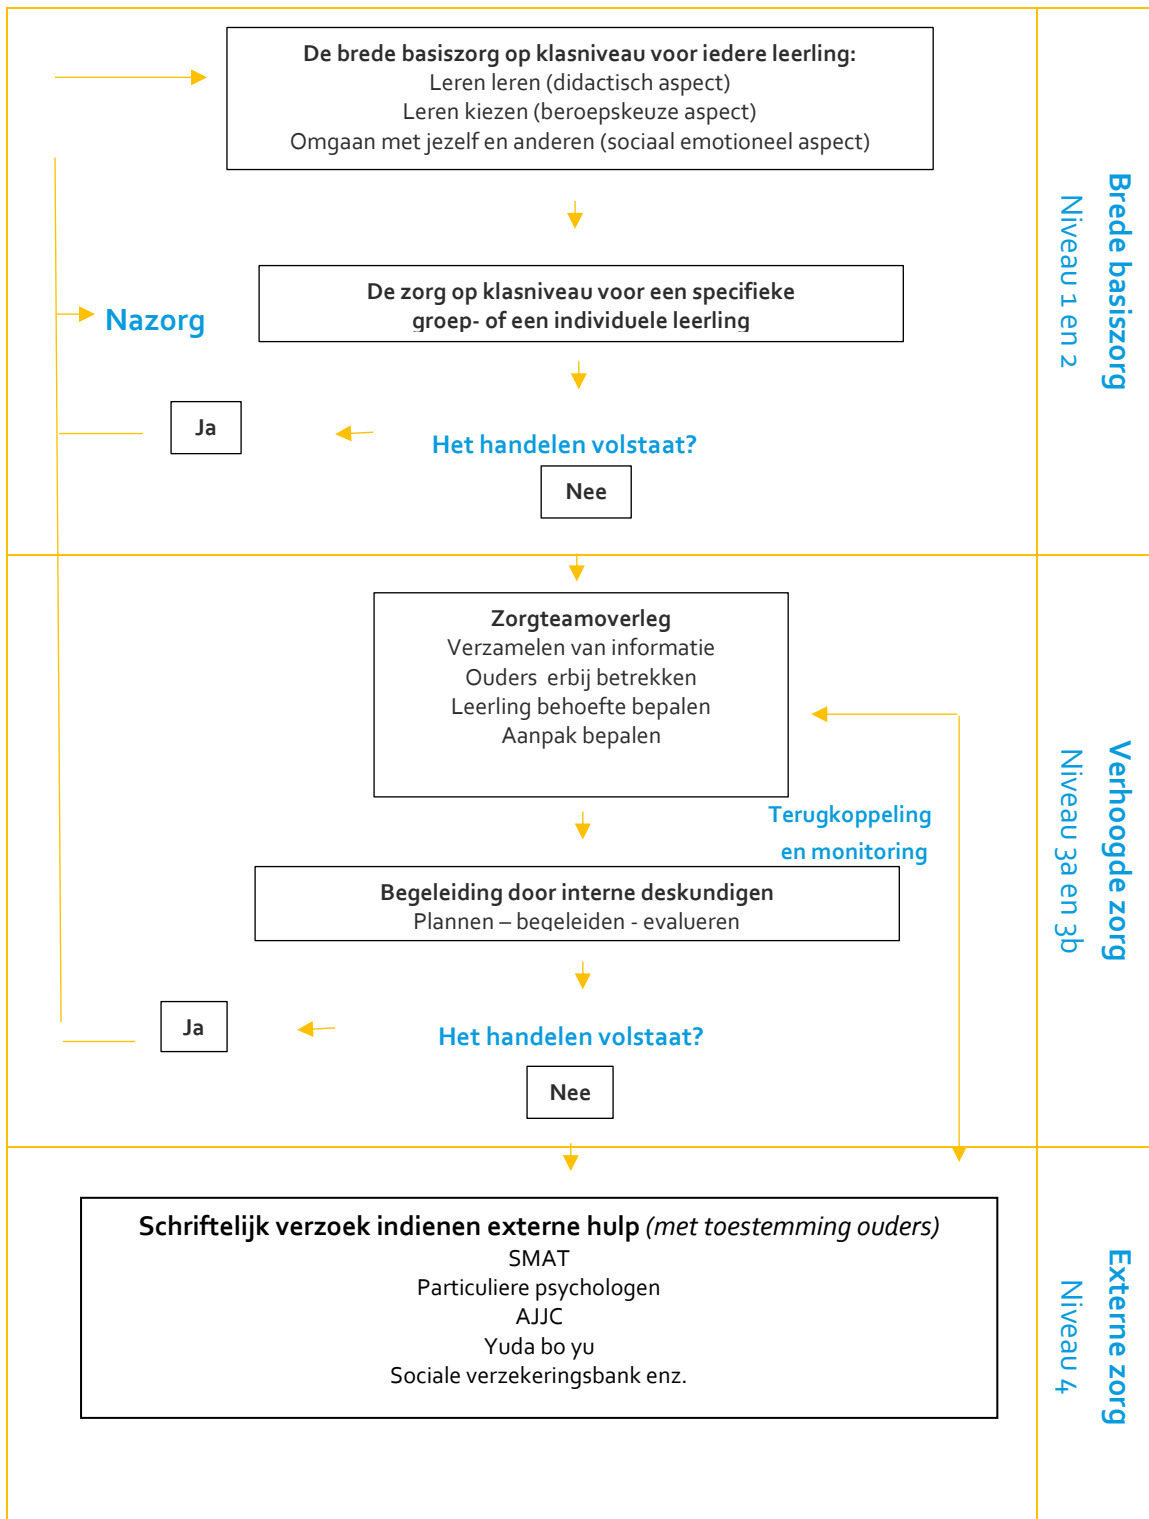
**De brede basiszorg op klasniveau voor iedere leerling:**
Leren leren (didactisch aspect)
Leren kiezen (beroepskeuze aspect)
Omgaan met jezelf en anderen (sociaal emotioneel aspect)

Nazorg

**De zorg op klasniveau voor een specifieke groep- of een individuele leerling**

Ja

Het handelen volstaat?

Nee

Brede basiszorg
Niveau 1 en 2

**Zorgteamoverleg**
Verzamelen van informatie
Ouders erbij betrekken
Leerling behoefte bepalen
Aanpak bepalen

Terugkoppeling en monitoring

**Begeleiding door interne deskundigen**
Plannen – begeleiden - evalueren

Ja

Het handelen volstaat?

Nee

Verhoogde zorg
Niveau 3a en 3b

**Schriftelijk verzoek indienen externe hulp** *(met toestemming ouders)*
SMAT
Particuliere psychologen
AJJC
Yuda bo yu
Sociale verzekeringsbank enz.

Externe zorg
Niveau 4